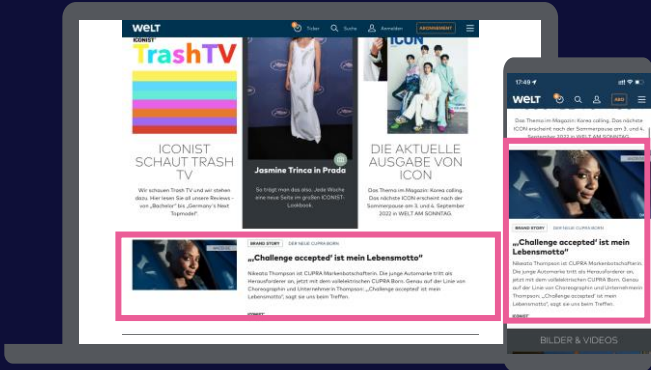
WELT Ticker Suche Anmelden ABONNEMENT

ICONIST TrashTV

ICON

ICONIST SCHAUT TRASH TV

Wir schauen Trash TV und wir stehen dazu. Hier lesen Sie all unsere Reviews – von „Bachelor" bis „Germany's Next Topmodel".

Jasmine Trinca in Prada

So trägt man das also. Jede Woche eine neue Seite im großen ICONIST-Lookbook.

DIE AKTUELLE AUSGABE VON ICON

Das Thema im Magazin: Korea calling. Das nächste ICON erscheint nach der Sommerpause am 3. und 4. September 2022 in WELT AM SONNTAG.

BRAND STORY DER NEUE CUPRA BORN

„Challenge accepted' ist mein Lebensmotto"

Nikeata Thompson ist CUPRA Markenbotschafterin. Die junge Automarke tritt als Herausforderer an, jetzt mit dem vollelektrischen CUPRA Born. Genau auf der Linie von Choreographin und Unternehmerin Thompson: „Challenge accepted' ist mein Lebensmotto", sagt sie uns beim Treffen.

ICONIST

17:49

WELT ABO

Das Thema im Magazin: Korea calling. Das nächste ICON erscheint nach der Sommerpause am 3. und 4. September 2022 in WELT AM SONNTAG.

BRAND STORY DER NEUE CUPRA BORN

„Challenge accepted' ist mein Lebensmotto"

Nikeata Thompson ist CUPRA Markenbotschafterin. Die junge Automarke tritt als Herausforderer an, jetzt mit dem vollelektrischen CUPRA Born. Genau auf der Linie von Choreographin und Unternehmerin Thompson: „Challenge accepted' ist mein Lebensmotto", sagt sie uns beim Treffen.

ICONIST

BILDER & VIDEOS